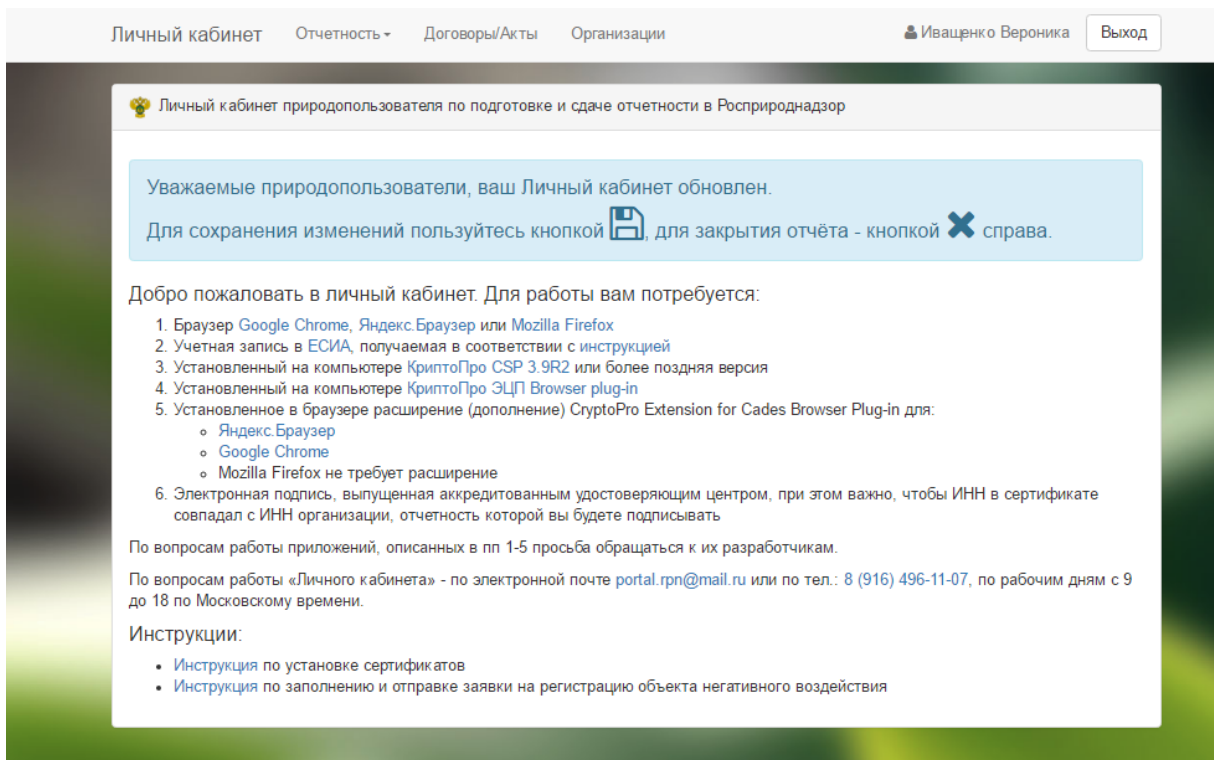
Личный кабинет Отчетность Договоры/Акты Организации Иващенко Вероника Выход

Личный кабинет природопользователя по подготовке и сдаче отчетности в Росприроднадзор

Уважаемые природопользователи, ваш Личный кабинет обновлен.

Для сохранения изменений пользуйтесь кнопкой , для закрытия отчёта - кнопкой справа.

Добро пожаловать в личный кабинет. Для работы вам потребуется:

1. Браузер Google Chrome, Яндекс.Браузер или Mozilla Firefox
2. Учетная запись в ЕСИА, получаемая в соответствии с инструкцией
3. Установленный на компьютере КриптоПро CSP 3.9R2 или более поздняя версия
4. Установленный на компьютере КриптоПро ЭЦП Browser plug-in
5. Установленное в браузере расширение (дополнение) CryptoPro Extension for Cades Browser Plug-in для:
   - Яндекс.Браузер
   - Google Chrome
   - Mozilla Firefox не требует расширение
6. Электронная подпись, выпущенная аккредитованным удостоверяющим центром, при этом важно, чтобы ИНН в сертификате совпадал с ИНН организации, отчетность которой вы будете подписывать

По вопросам работы приложений, описанных в пп 1-5 просьба обращаться к их разработчикам.

По вопросам работы «Личного кабинета» - по электронной почте portal.rpn@mail.ru или по тел.: 8 (916) 496-11-07, по рабочим дням с 9 до 18 по Московскому времени.

Инструкции:

- Инструкция по установке сертификатов
- Инструкция по заполнению и отправке заявки на регистрацию объекта негативного воздействия